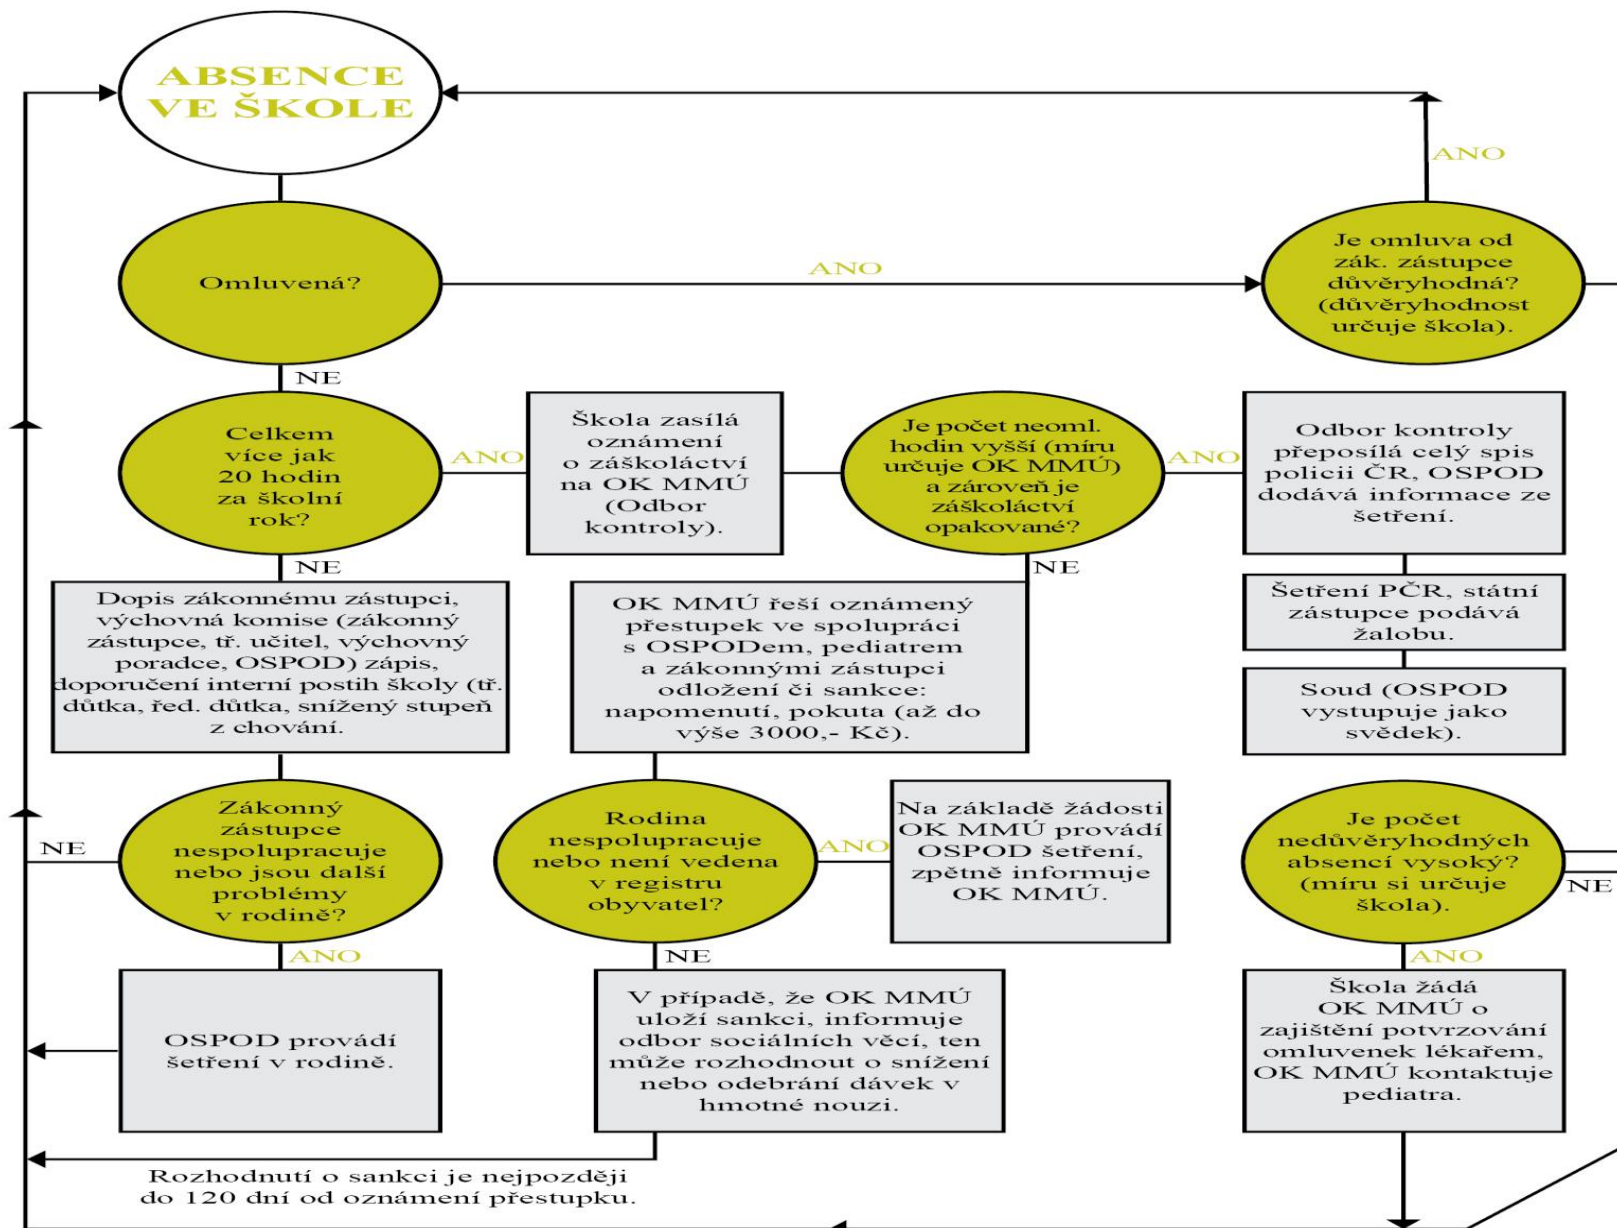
ABSENCE VE ŠKOLE

ANO

Omluvená?

ANO

Je omluva od zák. zástupce důvěryhodná? (důvěryhodnost určuje škola).

NE

Celkem více jak 20 hodin za školní rok?

ANO

Škola zasílá oznámení o záškoláctví na OK MMÚ (Odbor kontroly).

Je počet neoml. hodin vyšší (míru určuje OK MMÚ) a zároveň je záškoláctví opakované?

ANO

Odbor kontroly přeposílá celý spis policii ČR, OSPOD dodává informace ze šetření.

NE

Dopis zákonnému zástupci, výchovná komise (zákonný zástupce, tř. učitel, výchovný poradce, OSPOD) zápis, doporučení interní postih školy (tř. důtka, řed. důtka, snížený stupeň z chování.

NE

OK MMÚ řeší oznámený přestupek ve spolupráci s OSPODem, pediatrem a zákonnými zástupci odložení či sankce: napomenutí, pokuta (až do výše 3000,- Kč).

Šetření PČR, státní zástupce podává žalobu.

Soud (OSPOD vystupuje jako svědek).

NE

Zákonný zástupce nespolupracuje nebo jsou další problémy v rodině?

Rodina nespolupracuje nebo není vedena v registru obyvatel?

ANO

Na základě žádosti OK MMÚ provádí OSPOD šetření, zpětně informuje OK MMÚ.

Je počet nedůvěryhodných absencí vysoký? (míru si určuje škola).

NE

ANO

NE

ANO

OSPOD provádí šetření v rodině.

V případě, že OK MMÚ uloží sankci, informuje odbor sociálních věcí, ten může rozhodnout o snížení nebo odebrání dávek v hmotné nouzi.

Škola žádá OK MMÚ o zajištění potvrzování omluvenek lékařem, OK MMÚ kontaktuje pediatra.

Rozhodnutí o sankci je nejpozději do 120 dní od oznámení přestupku.